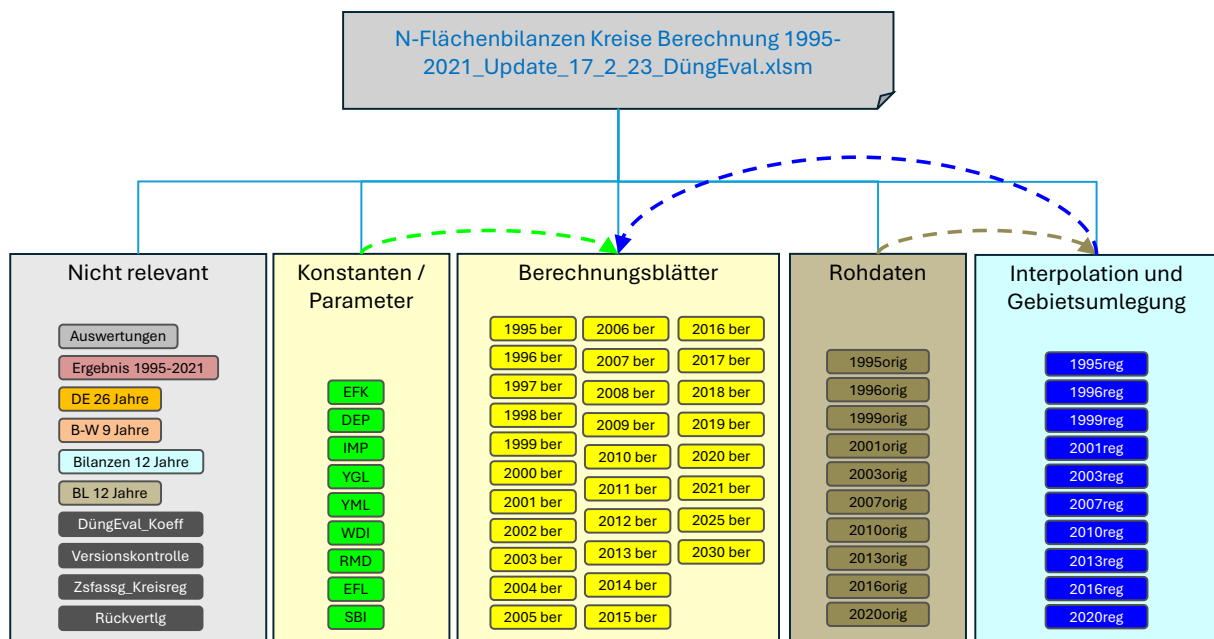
N-Flächenbilanzen Kreise Berechnung 1995-2021_Update_17_2_23_DüngEval.xlsm

Nicht relevant

Auswertungen
Ergebnis 1995-2021
DE 26 Jahre
B-W 9 Jahre
Bilanzen 12 Jahre
BL 12 Jahre
DüngEval_Koeff
Versionskontrolle
Zsfassg_Kreisreg
Rückvertlg

Konstanten / Parameter

EFK
DEP
IMP
YGL
YML
WDI
RMD
EFL
SBI

Berechnungsblätter

1995 ber
1996 ber
1997 ber
1998 ber
1999 ber
2000 ber
2001 ber
2002 ber
2003 ber
2004 ber
2005 ber
2006 ber
2007 ber
2008 ber
2009 ber
2010 ber
2011 ber
2012 ber
2013 ber
2014 ber
2015 ber
2016 ber
2017 ber
2018 ber
2019 ber
2020 ber
2021 ber
2025 ber
2030 ber

Rohdaten

1995orig
1996orig
1999orig
2001orig
2003orig
2007orig
2010orig
2013orig
2016orig
2020orig

Interpolation und Gebietsumlegung

1995reg
1996reg
1999reg
2001reg
2003reg
2007reg
2010reg
2013reg
2016reg
2020reg